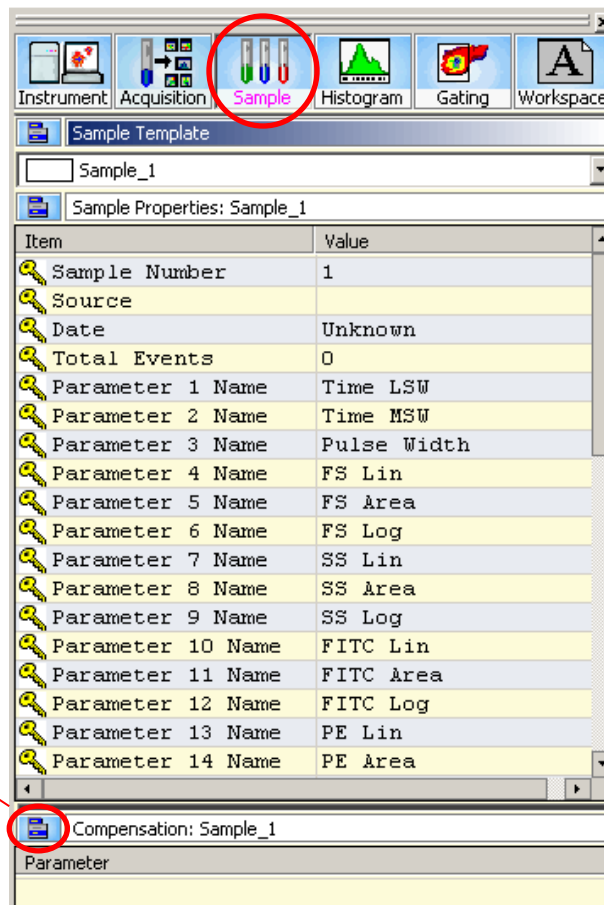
Instrument Acquisition Sample Histogram Gating Workspace

Sample Template

Sample_1

Sample Properties: Sample_1

| Item | Value |
|---|---|
| Sample Number | 1 |
| Source | |
| Date | Unknown |
| Total Events | 0 |
| Parameter 1 Name | Time LSW |
| Parameter 2 Name | Time MSW |
| Parameter 3 Name | Pulse Width |
| Parameter 4 Name | FS Lin |
| Parameter 5 Name | FS Area |
| Parameter 6 Name | FS Log |
| Parameter 7 Name | SS Lin |
| Parameter 8 Name | SS Area |
| Parameter 9 Name | SS Log |
| Parameter 10 Name | FITC Lin |
| Parameter 11 Name | FITC Area |
| Parameter 12 Name | FITC Log |
| Parameter 13 Name | PE Lin |
| Parameter 14 Name | PE Area |

Compensation: Sample_1

Parameter